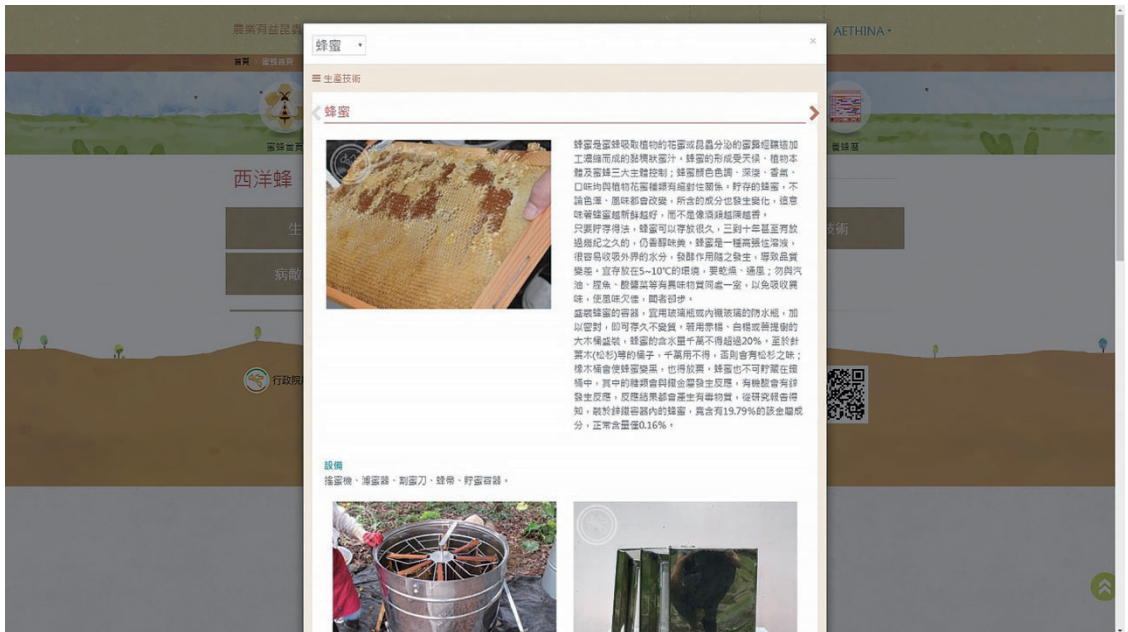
農業有益昆蟲

AETHINA

首頁

蜜蜂首頁

養蜂器

西洋蜂

病敵

技術

行政院

蜂蜜

×

≡ 生產技術

蜂蜜

蜂蜜是蜜蜂吸取植物的花蜜或昆蟲分泌的蜜露經釀造加工濃縮而成的黏稠狀蜜汁。蜂蜜的形成受天候、植物本體及蜜蜂三大主體控制；蜂蜜顏色色調、深淺、香氣、口味均與植物花蜜種類有絕對性關係。貯存的蜂蜜，不論色澤、風味都會改變，所含的成分也發生變化，這意味著蜂蜜越新鮮越好，而不是像酒類越陳越香。
只要貯存得法，蜂蜜可以存放很久，三到十年甚至有放過幾紀之久的，仍香醇味美。蜂蜜是一種高張性溶液，很容易吸收外界的水分，發酵作用隨之發生，導致品質變差。宜存放在5~10℃的環境，要乾燥、通風；勿與汽油、鹽魚、酸臭菜等有異味物質同處一室，以免吸收異味，使風味欠佳，聞者卻步。
盛裝蜂蜜的容器，宜用玻璃瓶或內襯玻璃的防水瓶，加以密封，即可存久不變質，若用素燒、白楊或普提樹的大木桶盛裝，蜂蜜的含水量千萬不得超過20%，至於針葉木(松杉)等的桶子，千萬用不得，否則會有松杉之味；橡木桶會使蜂蜜變黑，也得放棄，蜂蜜也不可貯藏在鐵桶中，其中的糖類會與鐵金屬發生反應，有機酸會有鋅發生反應，反應結果都會產生有毒物質，從研究報告得知，鍍於鋅鐵容器內的蜂蜜，竟含有19.79%的該金屬成分，正常含量僅0.16%。

設備
搖蜜機、濾蜜器、割蜜刀、蜂帚、貯蜜容器。